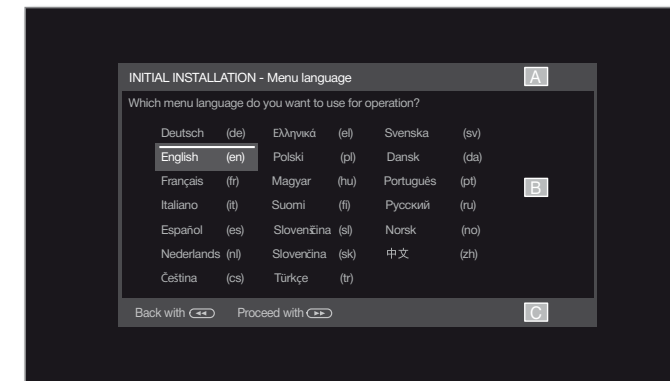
INITIAL INSTALLATION - Menu language A

Which menu language do you want to use for operation?

| | | | | | |
|---|---|---|---|---|---|
| Deutsch | (de) | Ελληνικά | (el) | Svenska | (sv) |
| English | (en) | Polski | (pl) | Dansk | (da) |
| Français | (fr) | Magyar | (hu) | Português | (pt) |
| Italiano | (it) | Suomi | (fi) | Русский | (ru) |
| Español | (es) | Slovenščina | (sl) | Norsk | (no) |
| Nederlands | (nl) | Slovenčina | (sk) | 中文 | (zh) |
| Čeština | (cs) | Türkçe | (tr) | | |

B

Back with Proceed with C